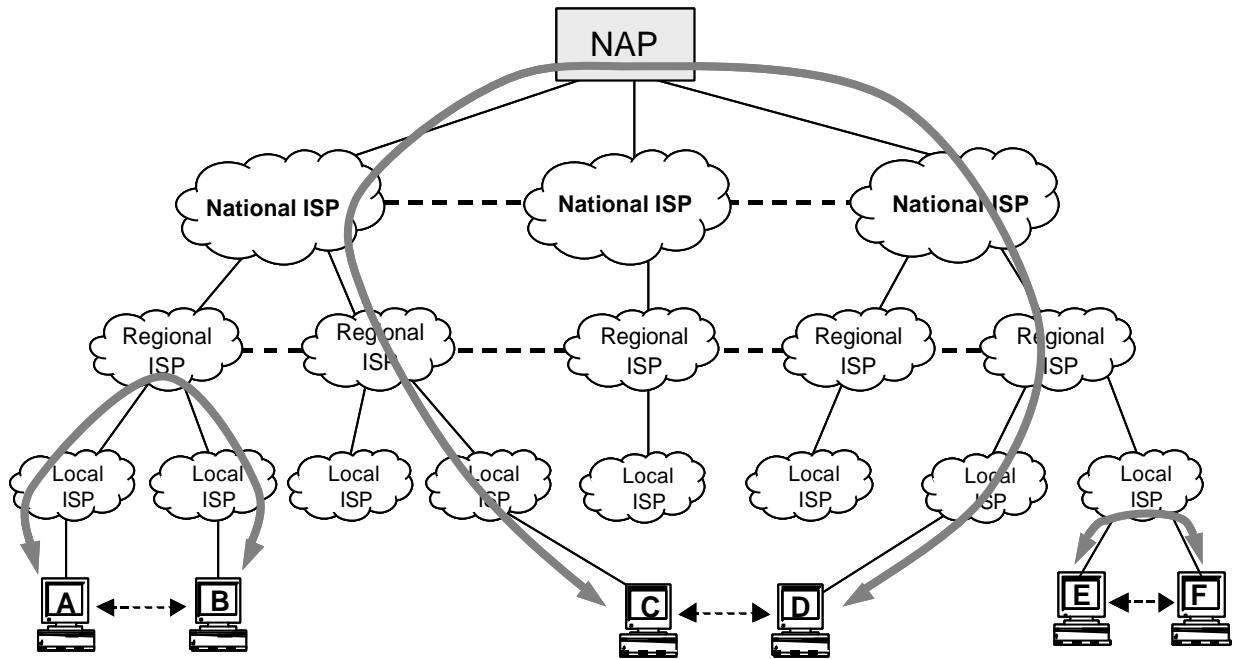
NAP

National ISP
National ISP
National ISP

Regional ISP
Regional ISP
Regional ISP
Regional ISP
Regional ISP

Local ISP
Local ISP
Local ISP
Local ISP
Local ISP
Local ISP
Local ISP
Local ISP

A
B
C
D
E
F